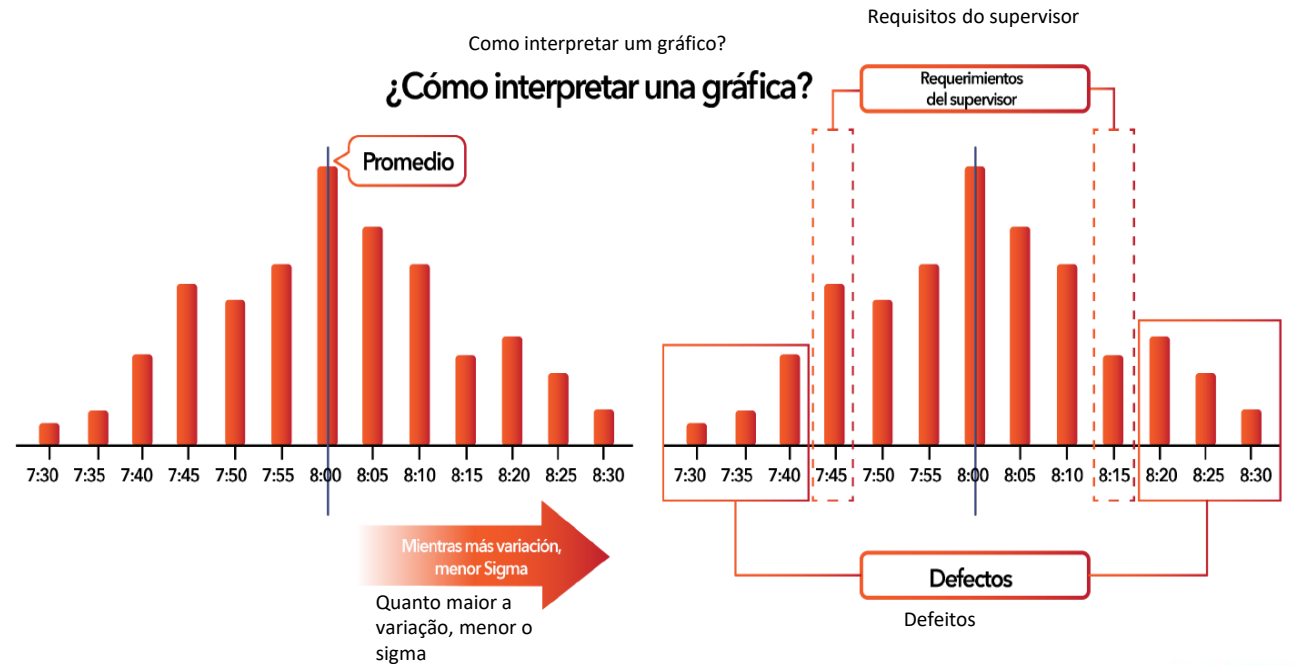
Requisitos do supervisor

Como interpretar um gráfico?

¿Cómo interpretar una gráfica?

Requerimientos del supervisor

Promedio

7:30 7:35 7:40 7:45 7:50 7:55 8:00 8:05 8:10 8:15 8:20 8:25 8:30

7:30 7:35 7:40 7:45 7:50 7:55 8:00 8:05 8:10 8:15 8:20 8:25 8:30

Mientras más variación, menor Sigma

Quanto maior a variação, menor o sigma

Defectos

Defeitos